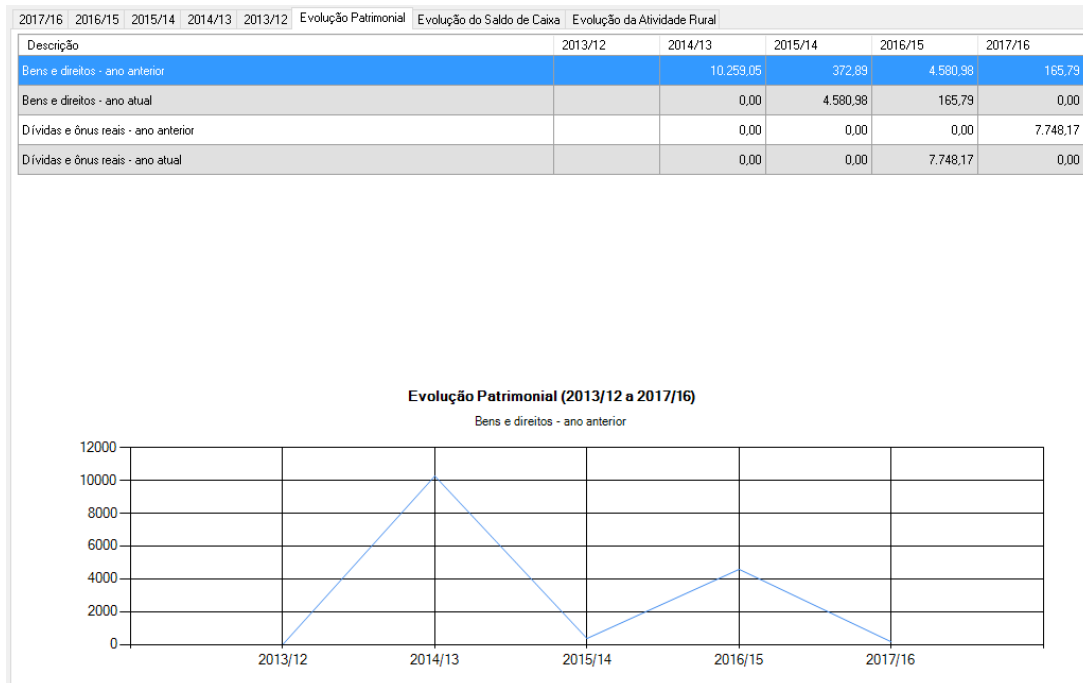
2017/16 | 2016/15 | 2015/14 | 2014/13 | 2013/12 | Evolução Patrimonial | Evolução do Saldo de Caixa | Evolução da Atividade Rural

| Descrição | 2013/12 | 2014/13 | 2015/14 | 2016/15 | 2017/16 |
|---|---|---|---|---|---|
| Bens e direitos - ano anterior | | 10.259,05 | 372,89 | 4.580,98 | 165,79 |
| Bens e direitos - ano atual | | 0,00 | 4.580,98 | 165,79 | 0,00 |
| Dívidas e ônus reais - ano anterior | | 0,00 | 0,00 | 0,00 | 7.748,17 |
| Dívidas e ônus reais - ano atual | | 0,00 | 0,00 | 7.748,17 | 0,00 |

Evolução Patrimonial (2013/12 a 2017/16)
Bens e direitos - ano anterior

12000
10000
8000
6000
4000
2000
0

2013/12 2014/13 2015/14 2016/15 2017/16